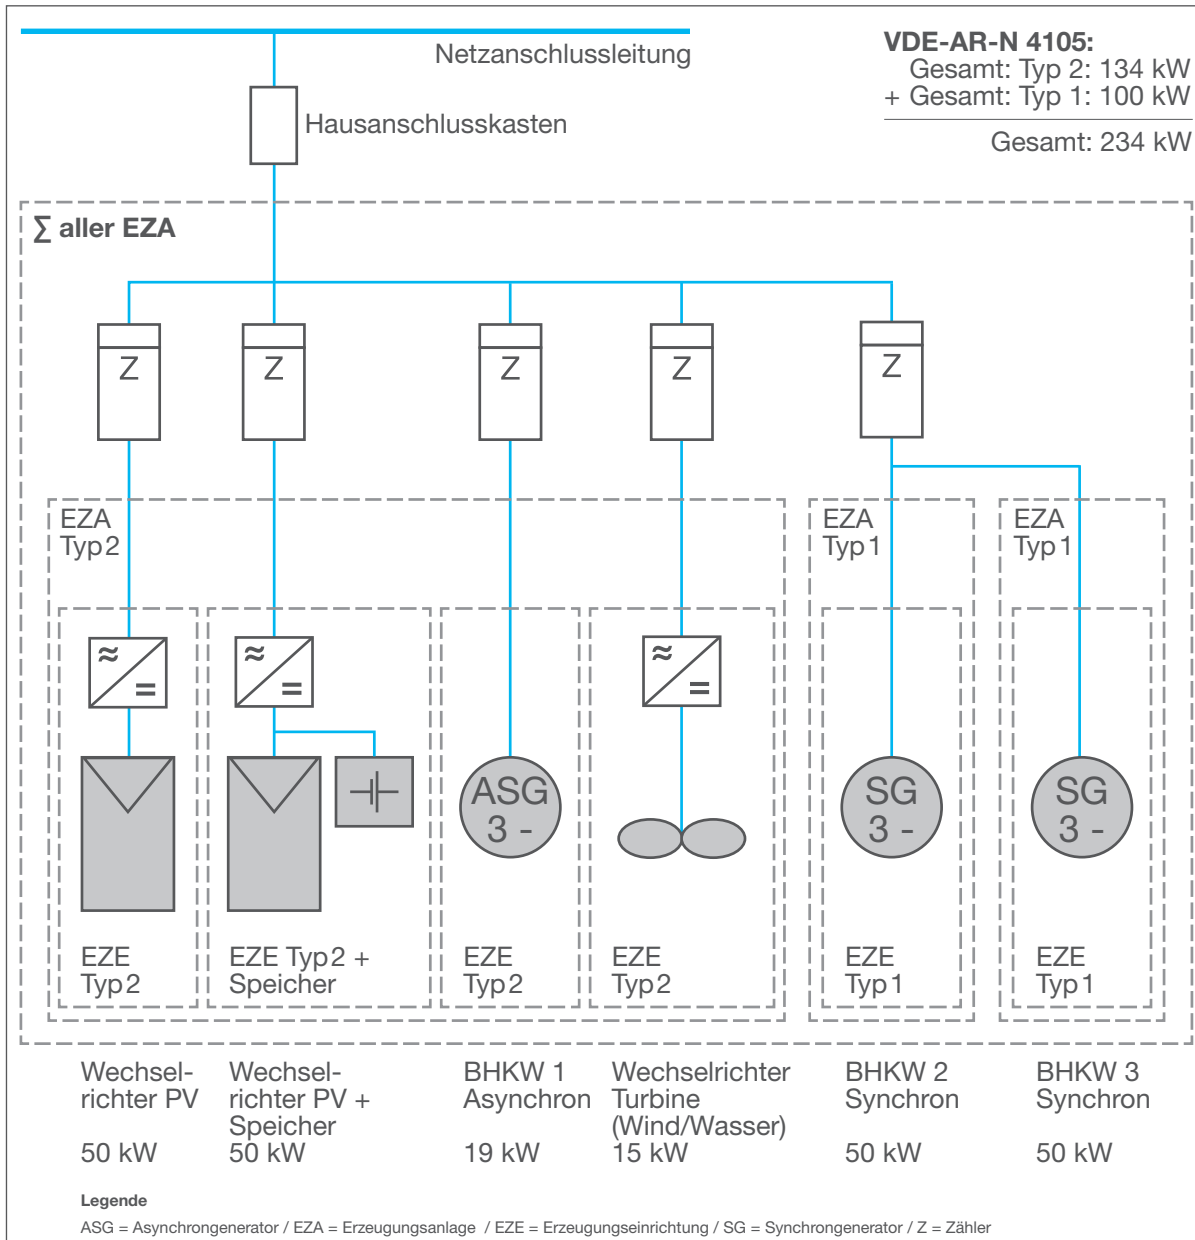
Netzanschlussleitung

VDE-AR-N 4105:
Gesamt: Typ 2: 134 kW
+ Gesamt: Typ 1: 100 kW

Gesamt: 234 kW

Hausanschlusskasten

∑ aller EZA

Z

Z

Z

Z

Z

EZA Typ 2

EZA Typ 1

EZA Typ 1

≈ =

≈ =

≈ =

ASG 3 -

SG 3 -

SG 3 -

EZE Typ 2

EZE Typ 2 + Speicher

EZE Typ 2

EZE Typ 2

EZE Typ 1

EZE Typ 1

Wechselrichter PV

50 kW

Wechselrichter PV + Speicher
50 kW

BHKW 1 Asynchron

19 kW

Wechselrichter Turbine (Wind/Wasser)
15 kW

BHKW 2 Synchron

50 kW

BHKW 3 Synchron

50 kW

Legende
ASG = Asynchrongenerator / EZA = Erzeugungsanlage / EZE = Erzeugungseinrichtung / SG = Synchrongenerator / Z = Zähler